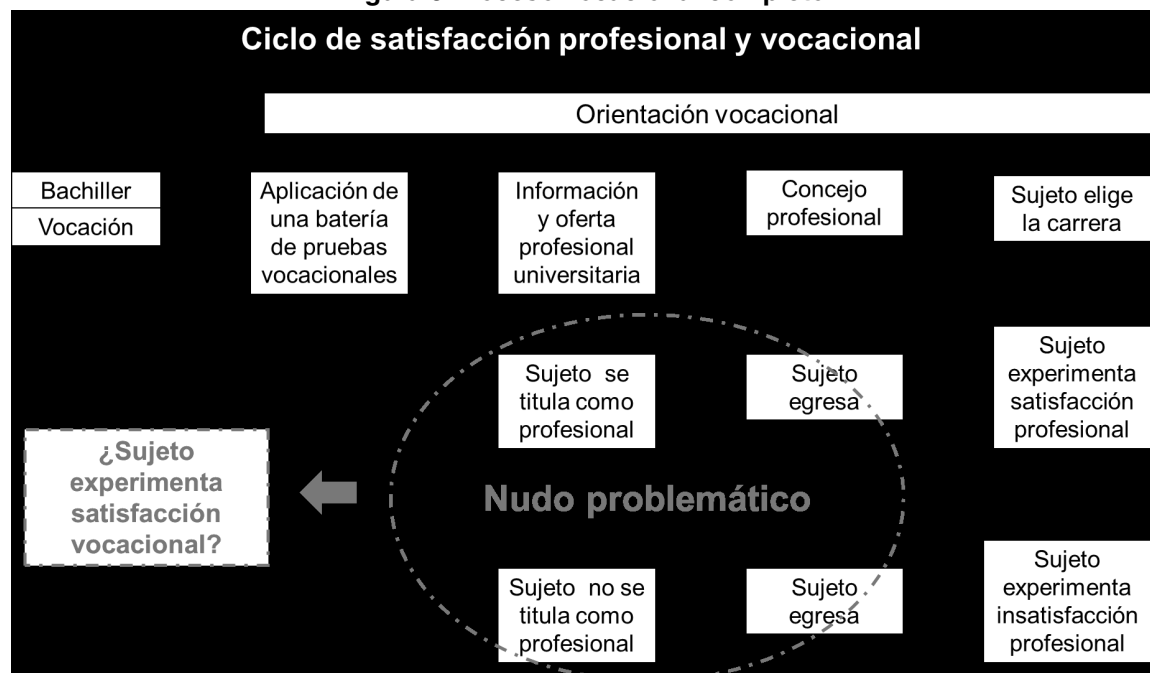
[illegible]

Ciclo de satisfacción profesional y vocacional

Orientación vocacional

Bachiller

Vocación

Aplicación de una batería de pruebas vocacionales

Información y oferta profesional universitaria

Concejo profesional

Sujeto elige la carrera

Sujeto experimenta satisfacción profesional

Sujeto egresa

Sujeto se titula como profesional

¿Sujeto experimenta satisfacción vocacional?

Nudo problemático

Sujeto experimenta insatisfacción profesional

Sujeto egresa

Sujeto no se titula como profesional